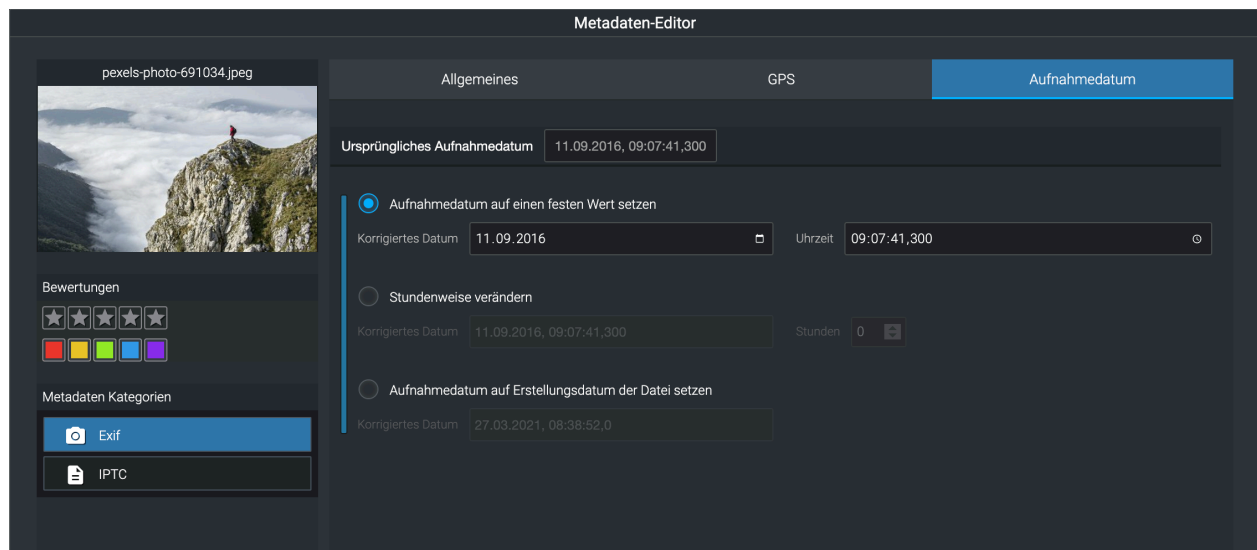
Metadaten-Editor

pexels-photo-691034.jpeg

Bewertungen

Metadaten Kategorien

Exif

IPTC

Allgemeines

GPS

Aufnahmedatum

Ursprüngliches Aufnahmedatum 11.09.2016, 09:07:41,300

Aufnahmedatum auf einen festen Wert setzen

Korrigiertes Datum 11.09.2016

Uhrzeit 09:07:41,300

Stundenweise verändern

Korrigiertes Datum 11.09.2016, 09:07:41,300

Stunden 0

Aufnahmedatum auf Erstellungsdatum der Datei setzen

Korrigiertes Datum 27.03.2021, 08:38:52,0